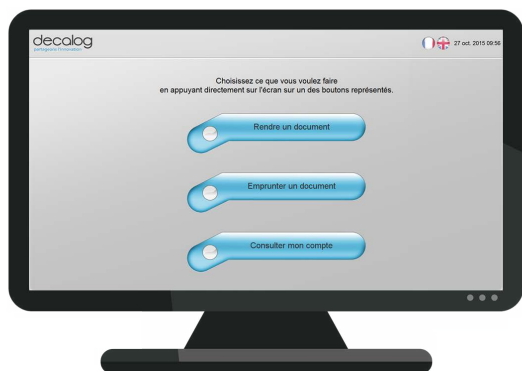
decalog
partageons l'innovation

27 oct. 2015 09:56

Choisissez ce que vous voulez faire
en appuyant directement sur l'écran sur un des boutons représentés.

Rendre un document

Emprunter un document

Consulter mon compte